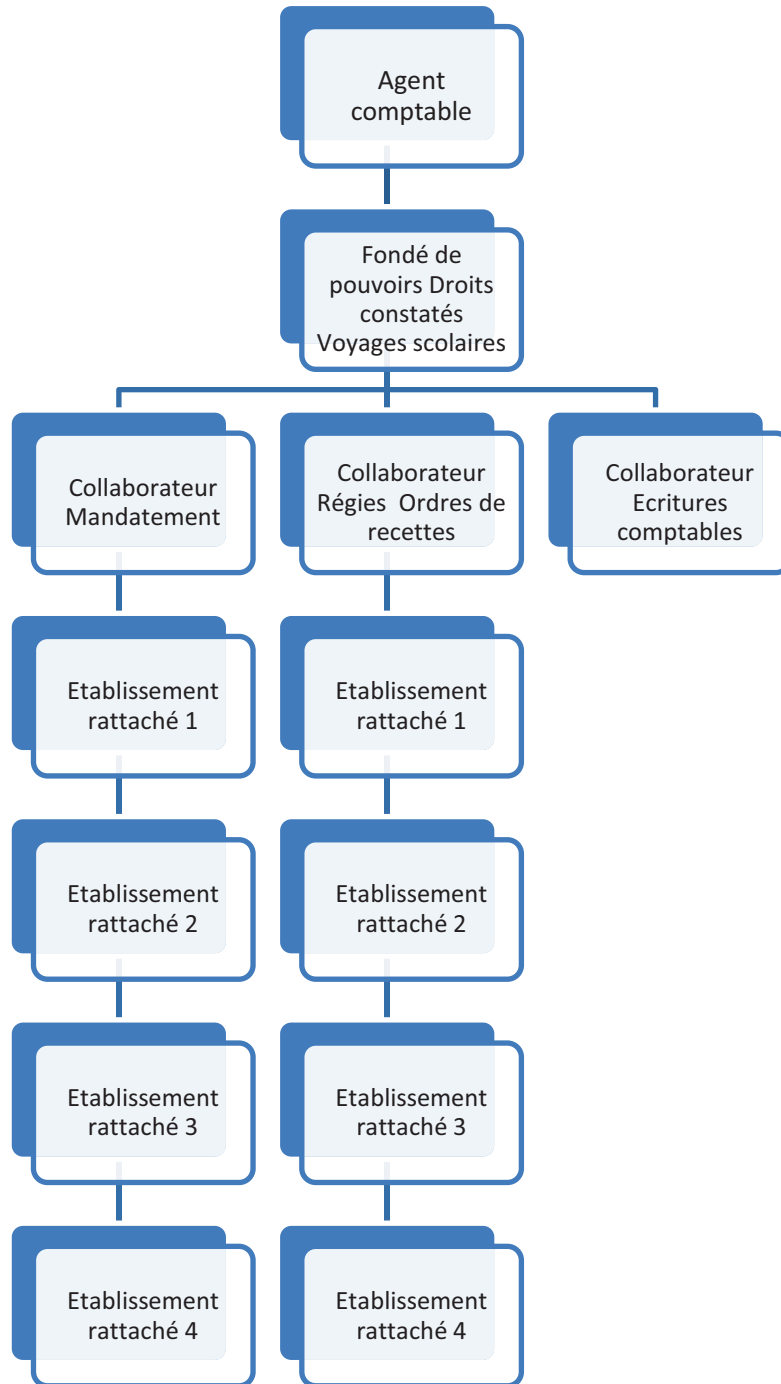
Agent comptable

Fondé de pouvoirs Droits constatés Voyages scolaires

Collaborateur Mandatement

Collaborateur Régies Ordres de recettes

Collaborateur Ecritures comptables

Etablissement rattaché 1

Etablissement rattaché 1

Etablissement rattaché 2

Etablissement rattaché 2

Etablissement rattaché 3

Etablissement rattaché 3

Etablissement rattaché 4

Etablissement rattaché 4